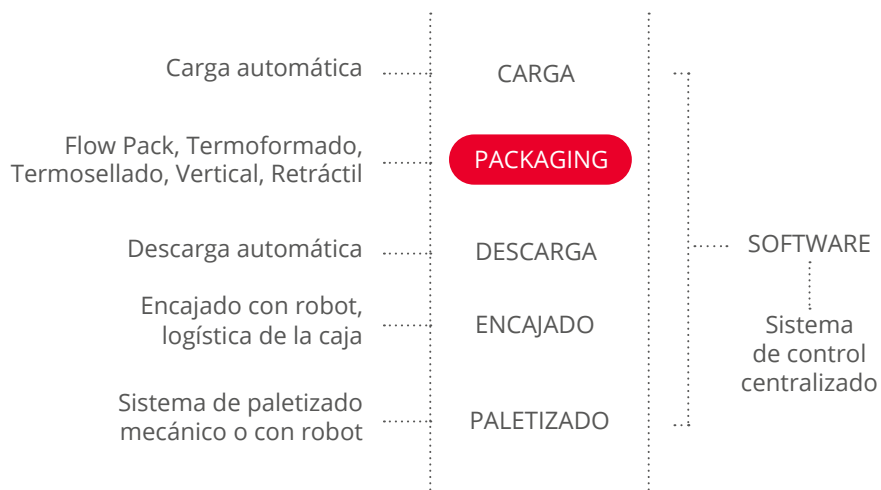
Carga automática

CARGA

Flow Pack, Termoformado, Termosellado, Vertical, Retráctil

PACKAGING

Descarga automática

DESCARGA

SOFTWARE

Sistema de control centralizado

Encajado con robot, logística de la caja

ENCAJADO

Sistema de paletizado mecánico o con robot

PALETIZADO